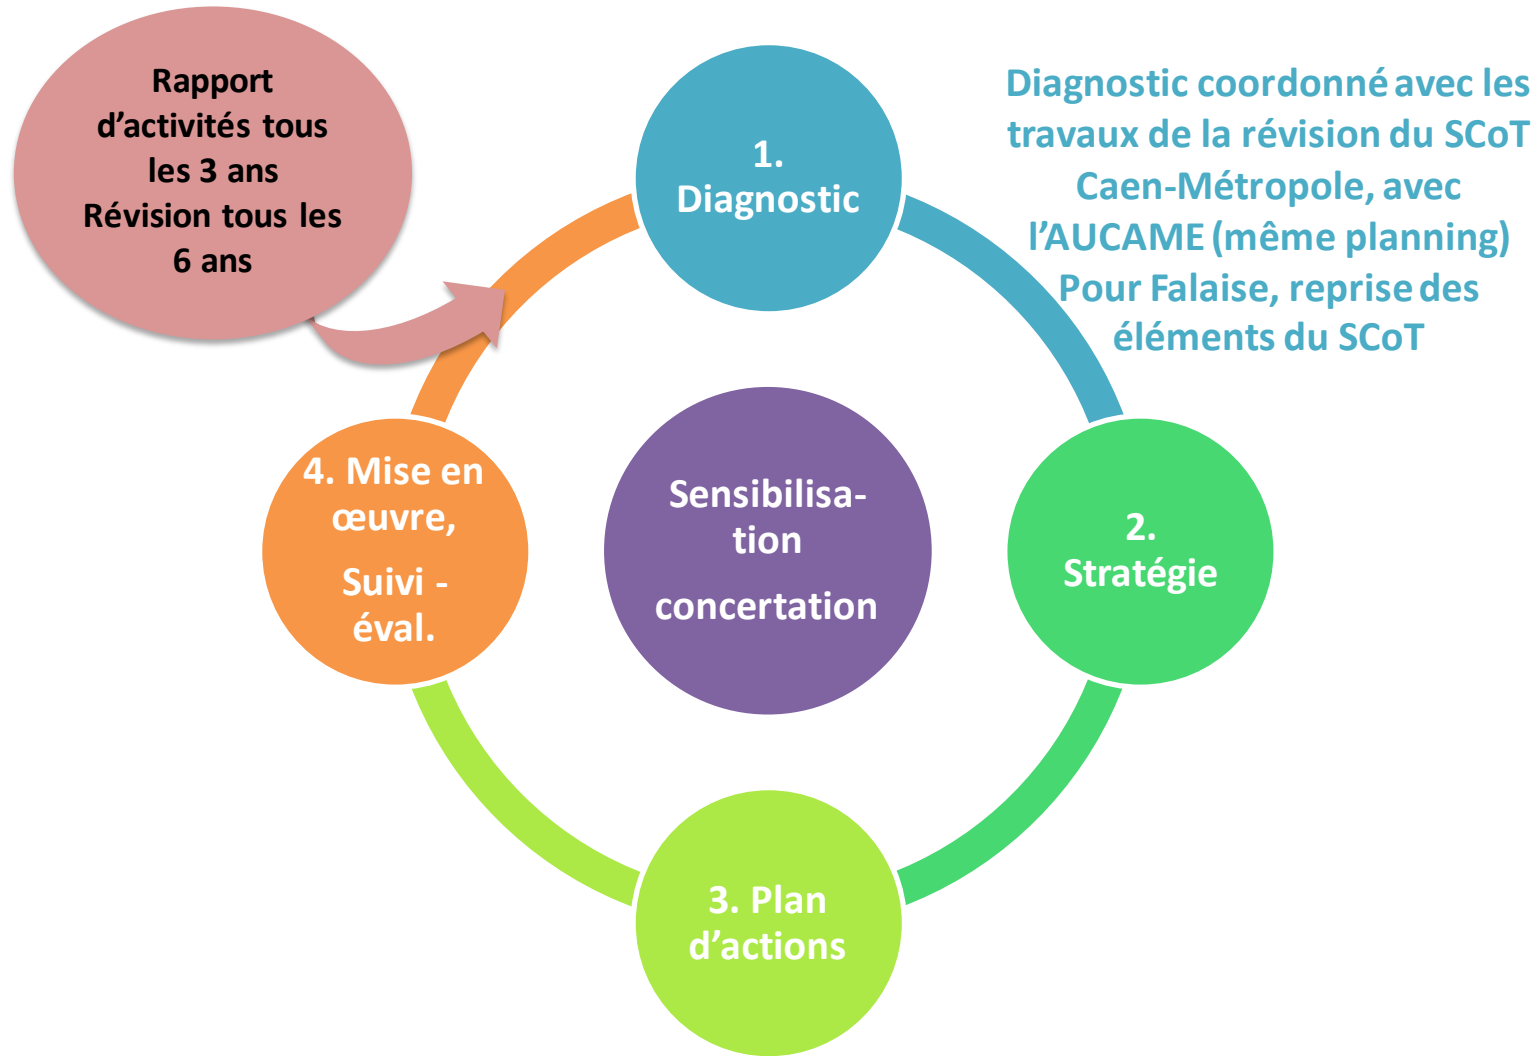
Rapport d'activités tous les 3 ans
Révision tous les 6 ans

1. Diagnostic

Diagnostic coordonné avec les travaux de la révision du SCoT Caen-Métropole, avec l'AUCAME (même planning)
Pour Falaise, reprise des éléments du SCoT

Sensibilisation

concertation

2. Stratégie

3. Plan d'actions

4. Mise en œuvre,

Suivi - éval.